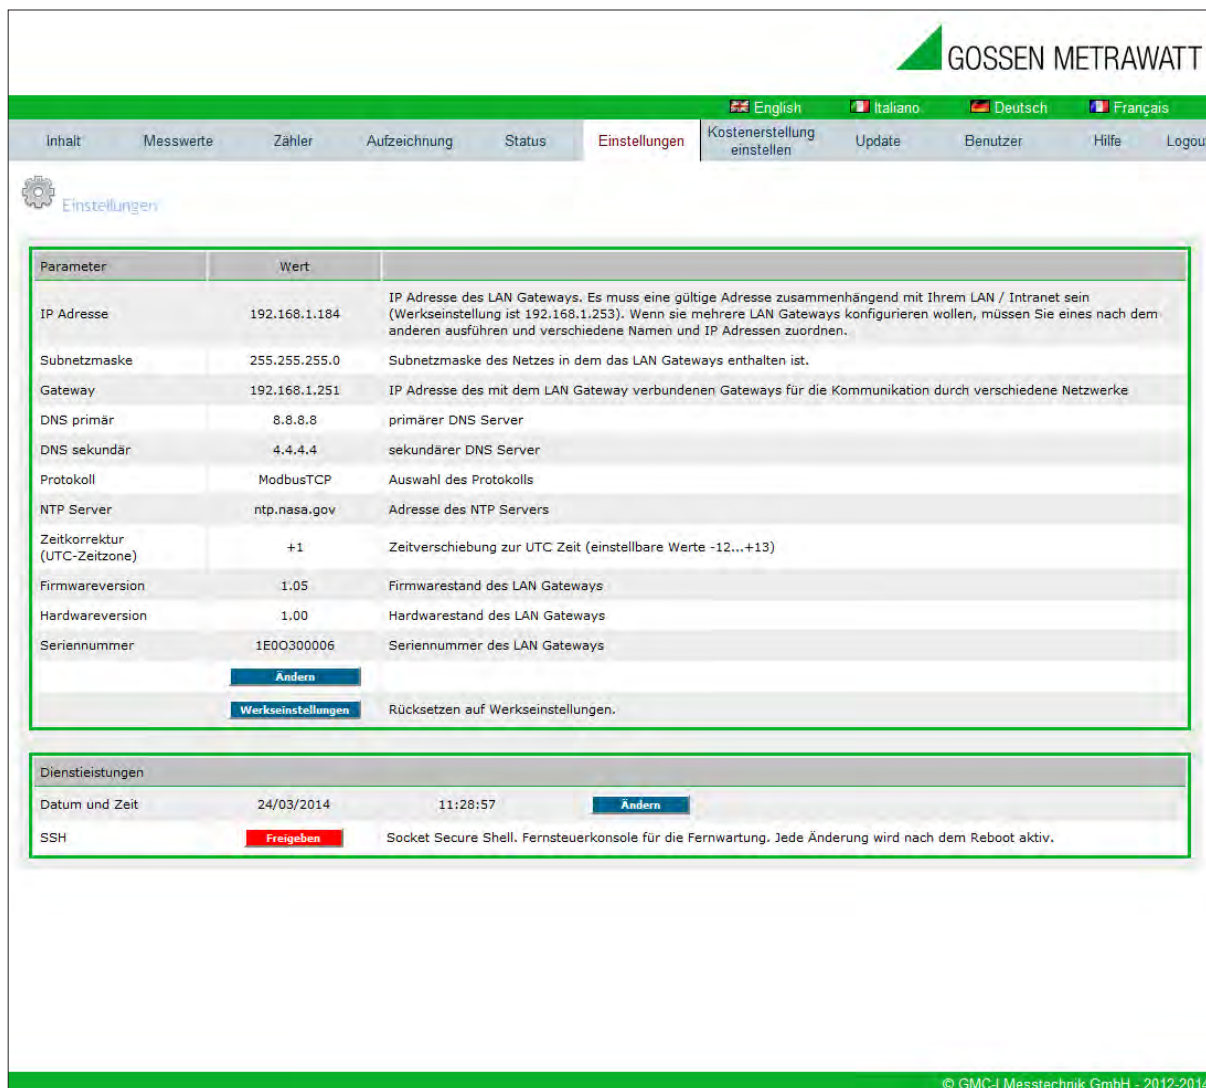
GOSSEN METRAWATT

English Italiano Deutsch Français

Inhalt Messwerte Zähler Aufzeichnung Status Einstellungen Kostenerstellung einstellen Update Benutzer Hilfe Logou

Einstellungen

| Parameter | Wert | |
|---|---|---|
| IP Adresse | 192.168.1.184 | IP Adresse des LAN Gateways. Es muss eine gültige Adresse zusammenhängend mit Ihrem LAN / Intranet sein (Werkseinstellung ist 192.168.1.253). Wenn sie mehrere LAN Gateways konfigurieren wollen, müssen Sie eines nach dem anderen ausführen und verschiedene Namen und IP Adressen zuordnen. |
| Subnetzmaske | 255.255.255.0 | Subnetzmaske des Netzes in dem das LAN Gateways enthalten ist. |
| Gateway | 192.168.1.251 | IP Adresse des mit dem LAN Gateway verbundenen Gateways für die Kommunikation durch verschiedene Netzwerke |
| DNS primär | 8.8.8.8 | primärer DNS Server |
| DNS sekundär | 4.4.4.4 | sekundärer DNS Server |
| Protokoll | ModbusTCP | Auswahl des Protokolls |
| NTP Server | ntp.nasa.gov | Adresse des NTP Servers |
| Zeitkorrektur (UTC-Zeitzone) | +1 | Zeitverschiebung zur UTC Zeit (einstellbare Werte -12...+13) |
| Firmwareversion | 1.05 | Firmwarestand des LAN Gateways |
| Hardwareversion | 1.00 | Hardwarestand des LAN Gateways |
| Seriennummer | 1E0O300006 | Seriennummer des LAN Gateways |
| | Ändern | |
| | Werkseinstellungen | Rücksetzen auf Werkseinstellungen. |

Dienstleistungen
Datum und Zeit 24/03/2014 11:28:57 Ändern
SSH Freigeben Socket Secure Shell. Fernsteuerkonsole für die Fernwartung. Jede Änderung wird nach dem Reboot aktiv.

© GMC-I Messtechnik GmbH - 2012-2014